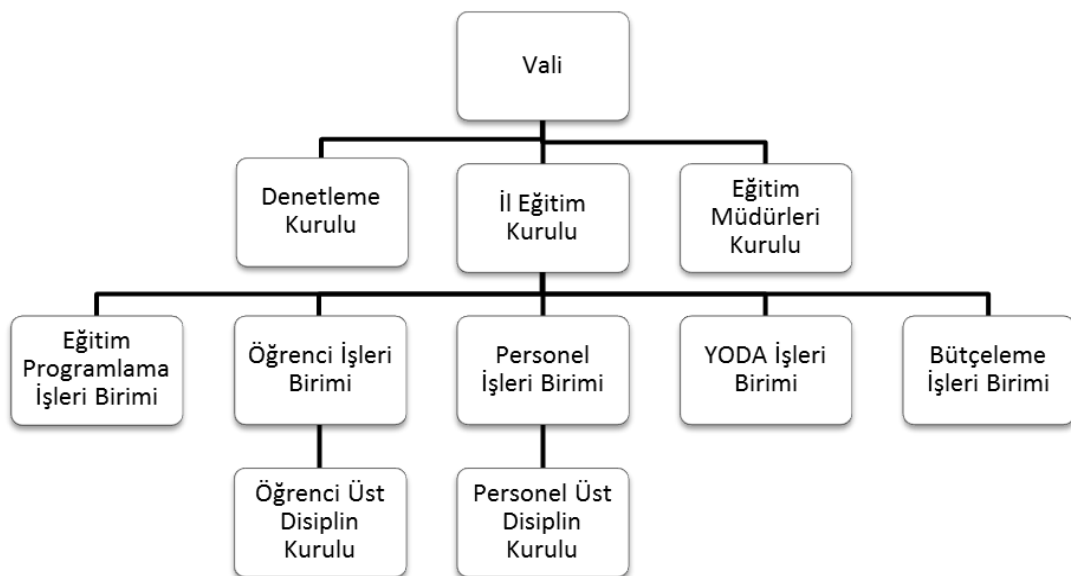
Vali

Denetleme Kurulu

İl Eğitim Kurulu

Eğitim Müdürleri Kurulu

Eğitim Programlama İşleri Birimi

Öğrenci İşleri Birimi

Personel İşleri Birimi

YODA İşleri Birimi

Bütçeleme İşleri Birimi

Öğrenci Üst Disiplin Kurulu

Personel Üst Disiplin Kurulu